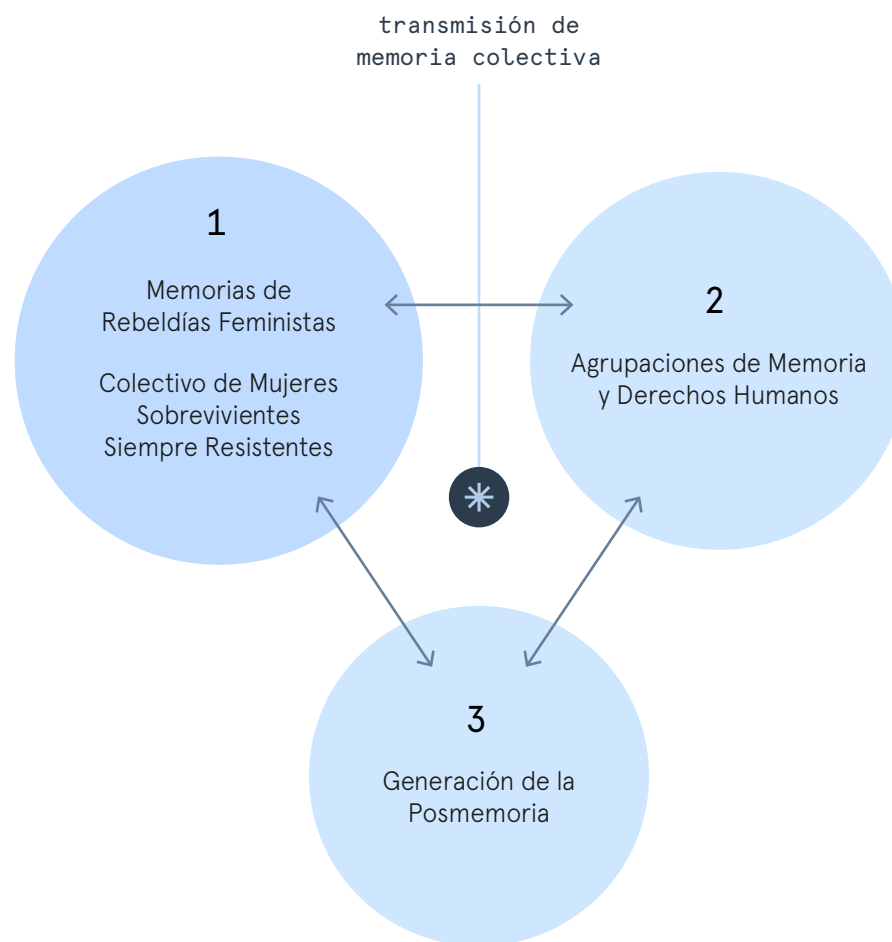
transmisión de
memoria colectiva

1

Memorias de
Rebeldías Feministas

Colectivo de Mujeres
Sobrevivientes
Siempre Resistentes

2

Agrupaciones de Memoria
y Derechos Humanos

3

Generación de la
Posmemoria